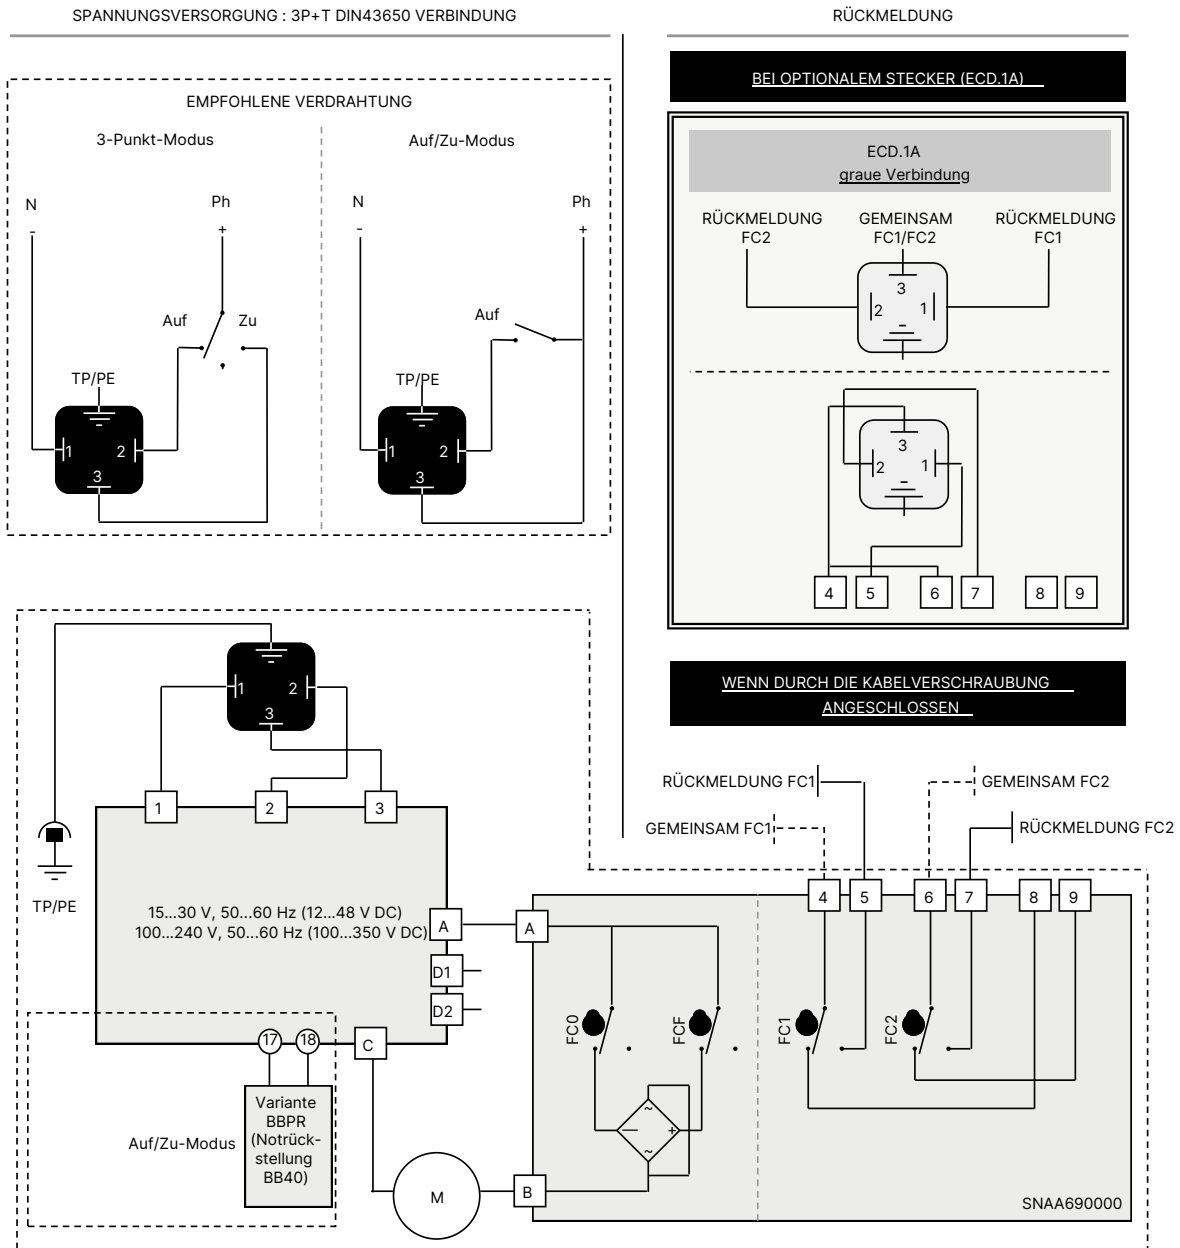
SPANNUNGSVERSORGUNG : 3P+T DIN43650 VERBINDUNG

RÜCKMELDUNG

EMPFOHLENE VERDRAHTUNG

3-Punkt-Modus

N
-
Ph
+
Auf
Zu
TP/PE
1
2
3

Auf/Zu-Modus

N
-
Ph
+
Auf
TP/PE
1
2
3

BEI OPTIONALEM STECKER (ECD.1A)

ECD.1A
graue Verbindung

RÜCKMELDUNG FC2
GEMEINSAM FC1/FC2
RÜCKMELDUNG FC1
3
2
1
3
2
1
4
5
6
7
8
9

WENN DURCH DIE KABELVERSCHRAUBUNG ANGESCHLOSSEN

RÜCKMELDUNG FC1
GEMEINSAM FC2
GEMEINSAM FC1
RÜCKMELDUNG FC2

1
2
3
1
2
3
TP/PE
15...30 V, 50...60 Hz (12...48 V DC)
100...240 V, 50...60 Hz (100...350 V DC)
A
D1
D2
C
17
18
Variante BBPR (Notrückstellung BB40)
Auf/Zu-Modus
M
A
B
FC0
FCF
~
-
+
~
4
5
6
7
8
9
FC1
FC2
SNAA690000